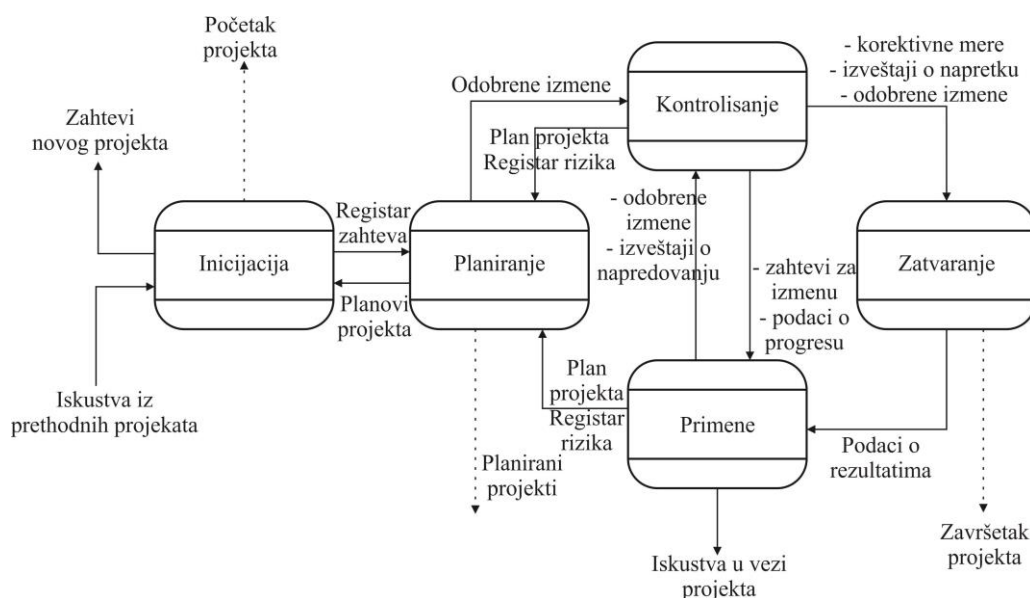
Početak projekta

Zahtevi novog projekta

Odobrene izmene

Kontrolisanje

- korektivne mere
- izveštaji o napretku
- odobrene izmene

Plan projekta
Registar rizika

- odobrene izmene
- izveštaji o napredovanju

Registar zahteva

Inicijacija

Planiranje

Planovi projekta

- zahtevi za izmenu
- podaci o progresu

Zatvaranje

Iskustva iz prethodnih projekata

Plan projekta
Registar rizika

Primene

Podaci o rezultatima

Planirani projekti

Iskustva u vezi projekta

Završetak projekta